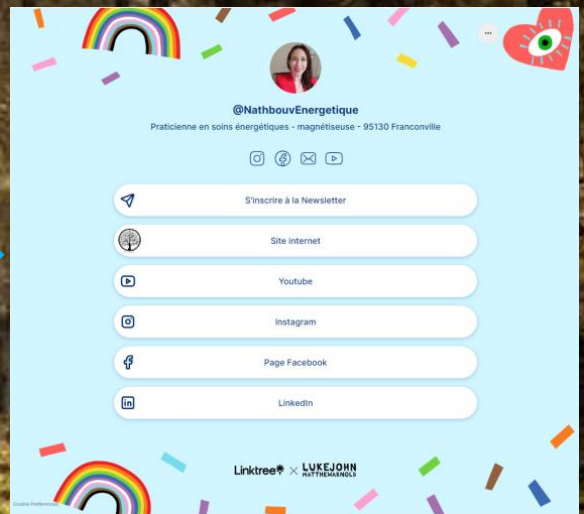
@NathbouvEnergetique

Praticienne en soins énergétiques - magnétiseuse - 95130 Franconville

S'inscrire à la Newsletter

Site internet

Youtube

Instagram

Page Facebook

LinkedIn

Linktree✱ × LUKEJOHN MATTHEWARNOLD

Cookie Preferences